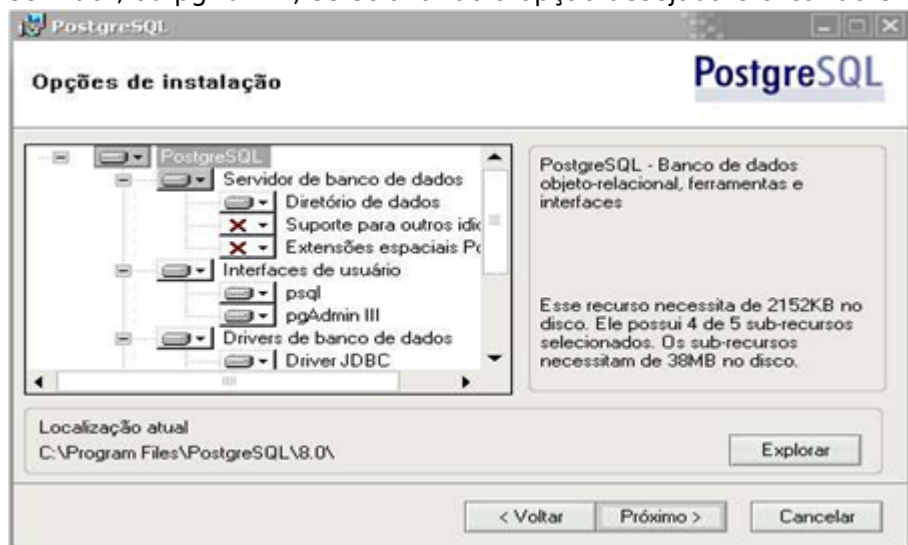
PostgreSQL

Opções de instalação

PostgreSQL

PostgreSQL
Servidor de banco de dados
Diretório de dados
Suporte para outros idic
Extensões espaciais Pc
Interfaces de usuário
psql
pgAdmin III
Drivers de banco de dados
Driver JDBC

PostgreSQL - Banco de dados objeto-relacional, ferramentas e interfaces

Esse recurso necessita de 2152KB no disco. Ele possui 4 de 5 sub-recursos selecionados. Os sub-recursos necessitam de 38MB no disco.

Localização atual
C:\Program Files\PostgreSQL\8.0\

Explorar

< Voltar
Próximo >
Cancelar